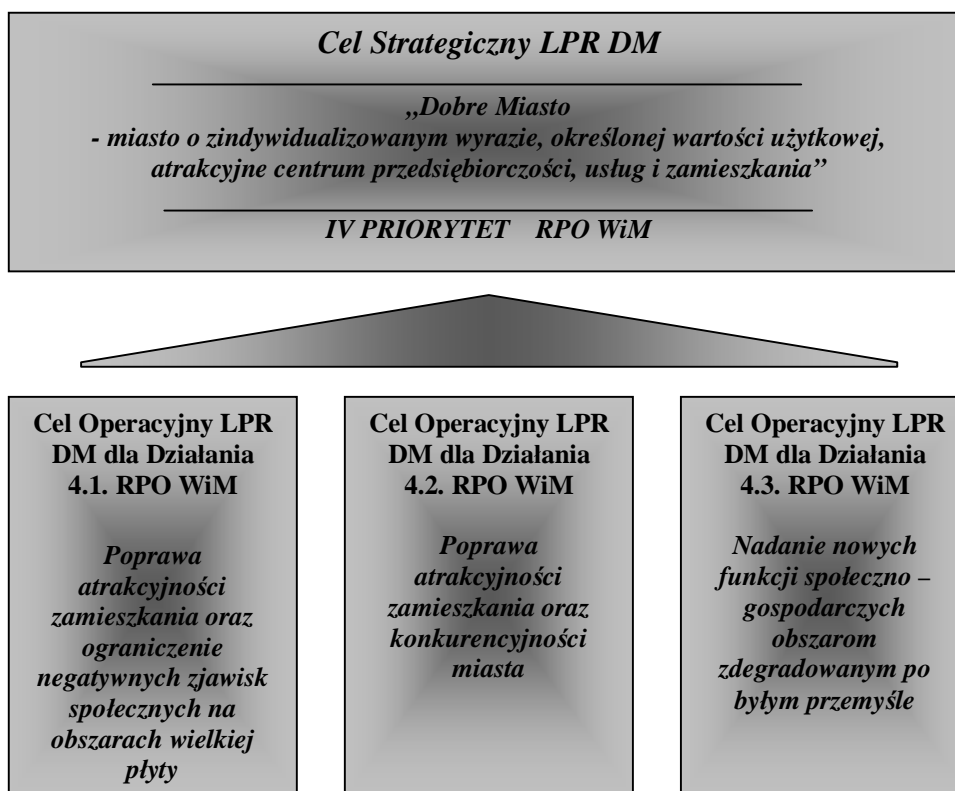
Cel Strategiczny LPR DM

„Dobre Miasto
- miasto o zindywidualizowanym wyrazie, określonej wartości użytkowej, atrakcyjne centrum przedsiębiorczości, usług i zamieszkania"

IV PRIORYTET RPO WiM

Cel Operacyjny LPR DM dla Działania 4.1. RPO WiM

Poprawa atrakcyjności zamieszkania oraz ograniczenie negatywnych zjawisk społecznych na obszarach wielkiej płyty

Cel Operacyjny LPR DM dla Działania 4.2. RPO WiM

Poprawa atrakcyjności zamieszkania oraz konkurencyjności miasta

Cel Operacyjny LPR DM dla Działania 4.3. RPO WiM

Nadanie nowych funkcji społeczno – gospodarczych obszarom zdegradowanym po byłym przemyśle